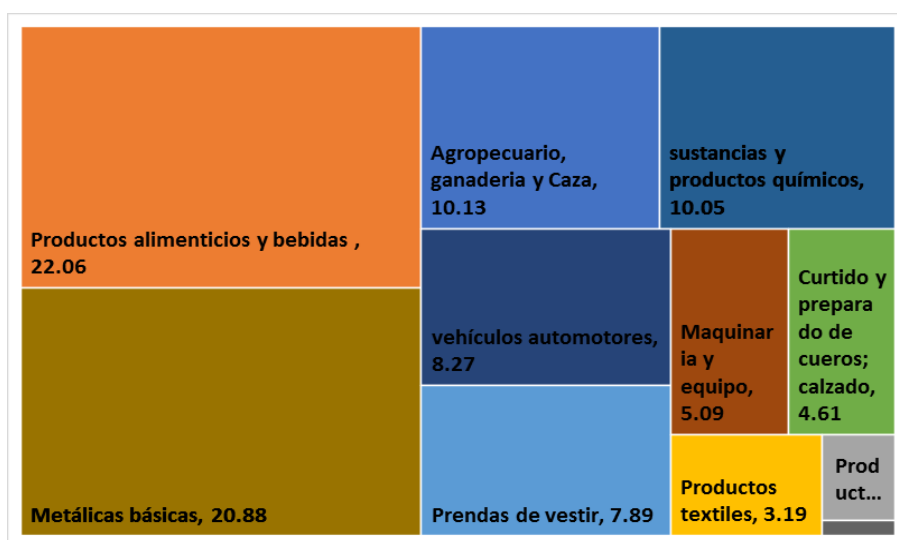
Productos alimenticios y bebidas , 22.06

Metálicas básicas, 20.88

Agropecuario, ganaderia y Caza, 10.13

sustancias y productos químicos, 10.05

vehículos automotores, 8.27

Maquinaria y equipo, 5.09

Curtido y preparado de cueros; calzado, 4.61

Prendas de vestir, 7.89

Productos textiles, 3.19

Product...